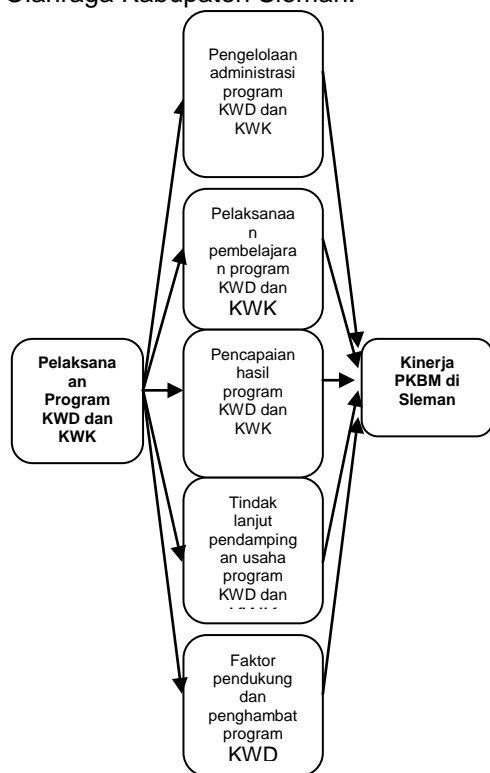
Olahraga Kabupaten Sleman.

Pelaksanaan Program KWD dan KWK

Pengelolaan administrasi program KWD dan KWK

Pelaksanaan pembelajaran program KWD dan KWK

Pencapaian hasil program KWD dan KWK

Tindak lanjut pendampingan usaha program KWD dan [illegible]

Faktor pendukung dan penghambat program KWD

Kinerja PKBM di Sleman